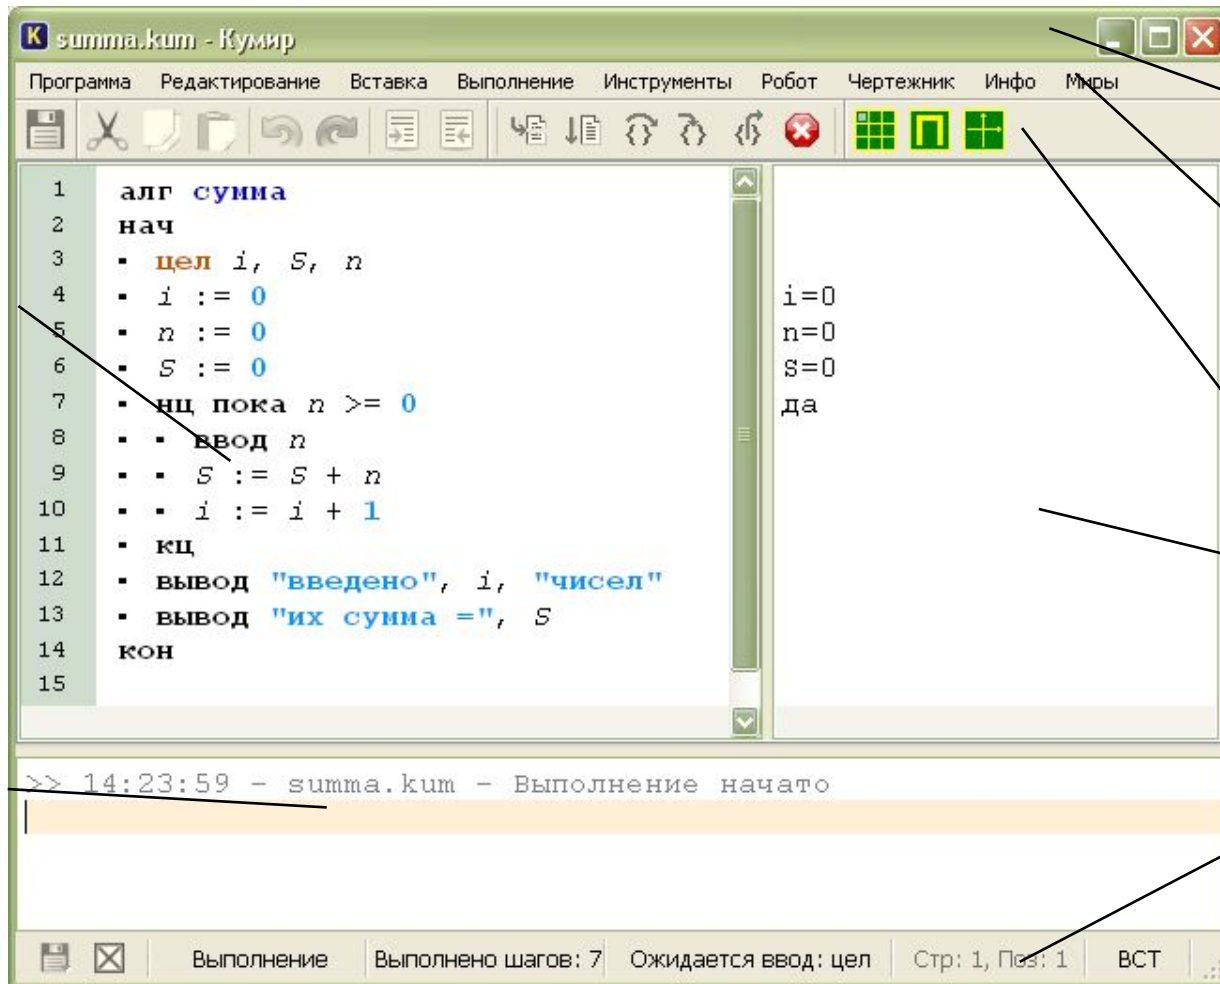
summa.kum - Кумир

Программа Редактирование Вставка Выполнение Инструменты Робот Чертежник Инфо Миры

1 алг сумма
2 нач
3 цел $i$, $S$, $n$
4 $i$ := 0
5 $n$ := 0
6 $S$ := 0
7 нц пока $n$ >= 0
8 ввод $n$
9 $S$ := $S$ + $n$
10 $i$ := $i$ + 1
11 кц
12 вывод "введено", $i$, "чисел"
13 вывод "их сумма =", $S$
14 кон
15

i=0
n=0
S=0
да

>> 14:23:59 - summa.kum - Выполнение начато

Выполнение | Выполнено шагов: 7 | Ожидается ввод: цел | Стр: 1, Поз: 1 | ВСТ